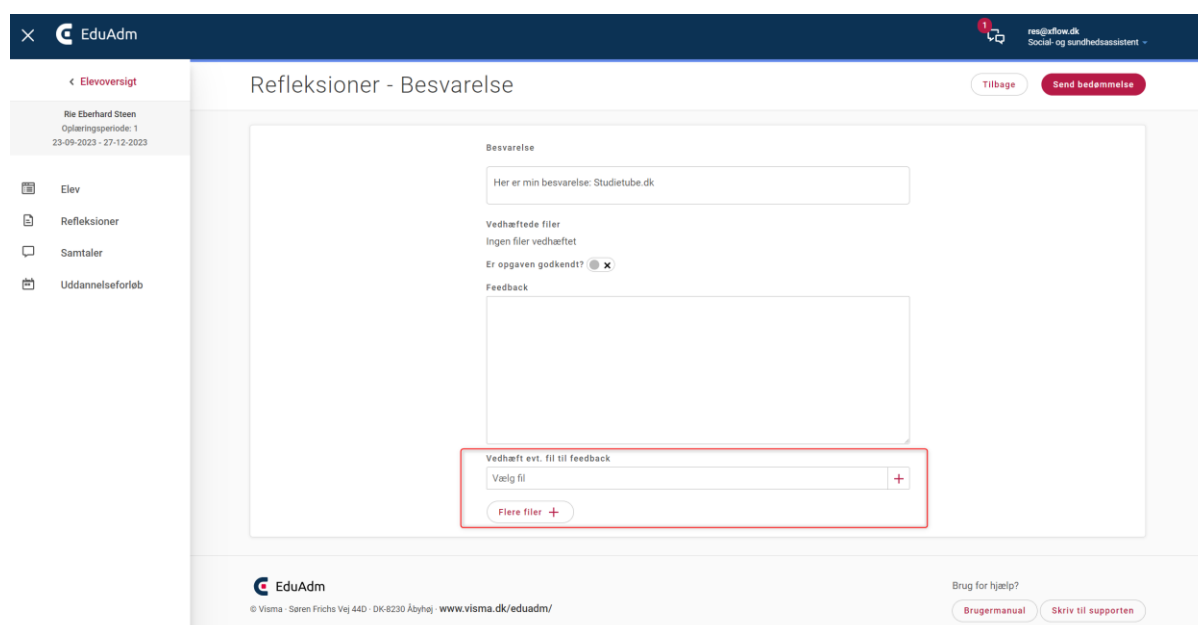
EduAdm

1

res@xflow.dk
Social- og sundhedsassistent

‹ Elevoversigt

Rie Eberhard Steen
Oplæringsperiode: 1
23-09-2023 - 27-12-2023

Elev

Refleksioner

Samtaler

Uddannelseforløb

Refleksioner - Besvarelse

Tilbage

Send bedømmelse

Besvarelse

Her er min besvarelse: Studietube.dk

Vedhæftede filer

Ingen filer vedhæftet

Er opgaven godkendt?

Feedback

Vedhæft evt. fil til feedback

Vælg fil

+

Flere filer +

EduAdm

© Visma · Søren Frichs Vej 44D · DK-8230 Åbyhøj · www.visma.dk/eduadm/

Brug for hjælp?

Brugermanual

Skriv til supporten